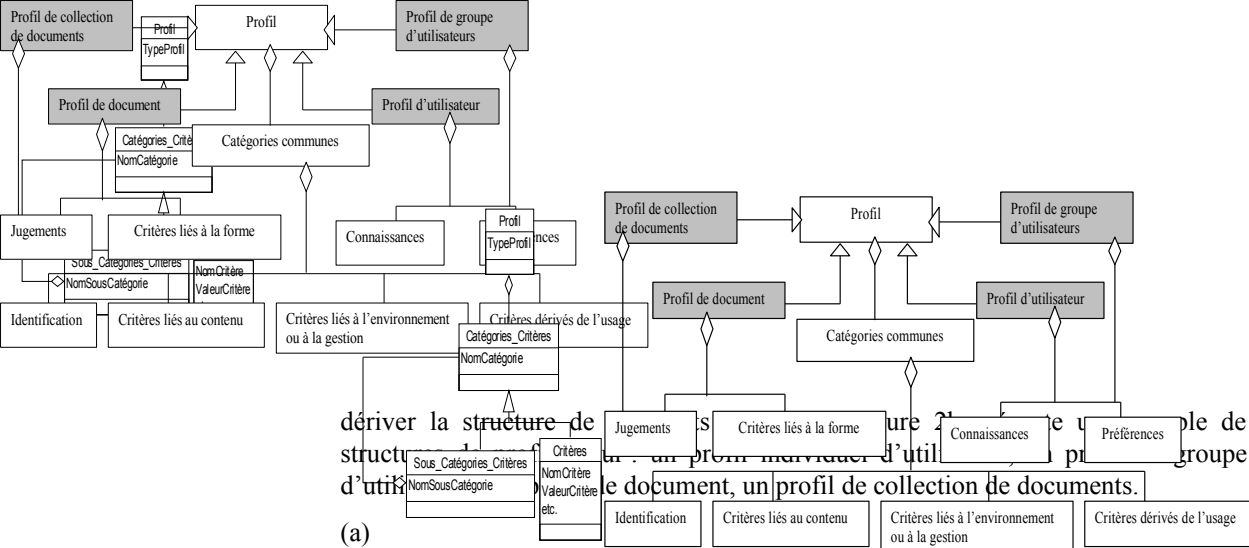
Profil de collection de documents

Profil
TypeProfil

Profil

Profil de groupe d'utilisateurs

Profil de document

Profil d'utilisateur

Catégories_Critères
NomCatégorie

Catégories communes

Jugements

Critères liés à la forme

Connaissances

Profil
TypeProfil

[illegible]nces

Sous_Catégories_Critères
NomSousCatégorie

NomCritère
ValeurCritère

Identification

Critères liés au contenu

Critères liés à l'environnement ou à la gestion

Critères dérivés de l'usage

Catégories_Critères
NomCatégorie

Profil de collection de documents

Profil

Profil de groupe d'utilisateurs

Profil de document

Profil d'utilisateur

Catégories communes

Jugements

Critères liés à la forme

Connaissances

Préférences

Sous_Catégories_Critères
NomSousCatégorie

Critères
NomCritère
ValeurCritère
etc.

Identification

Critères liés au contenu

Critères liés à l'environnement ou à la gestion

Critères dérivés de l'usage

dériver la structure de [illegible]ts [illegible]ure 2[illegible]te u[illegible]ple de structures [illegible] : un profil individuel d'util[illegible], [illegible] pr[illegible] groupe d'util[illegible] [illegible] le document, un profil de collection de documents.

(a)